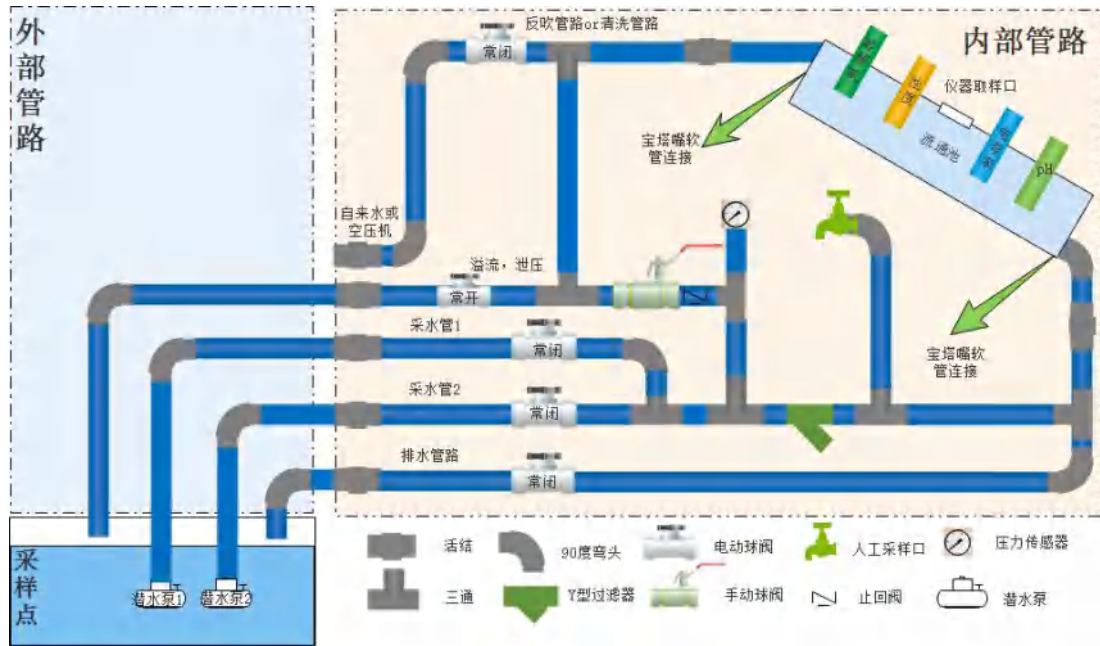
外部管路

内部管路

反吹管路or清洗管路

常闭

仪器取样口

流通池

pH

宝塔嘴软管连接

自来水或空压机

溢流，泄压

常开

采水管1

常闭

采水管2

常闭

宝塔嘴软管连接

排水管路

常闭

采样点

潜水泵1

潜水泵2

活结

90度弯头

电动球阀

人工采样口

压力传感器

三通

Y型过滤器

手动球阀

止回阀

潜水泵